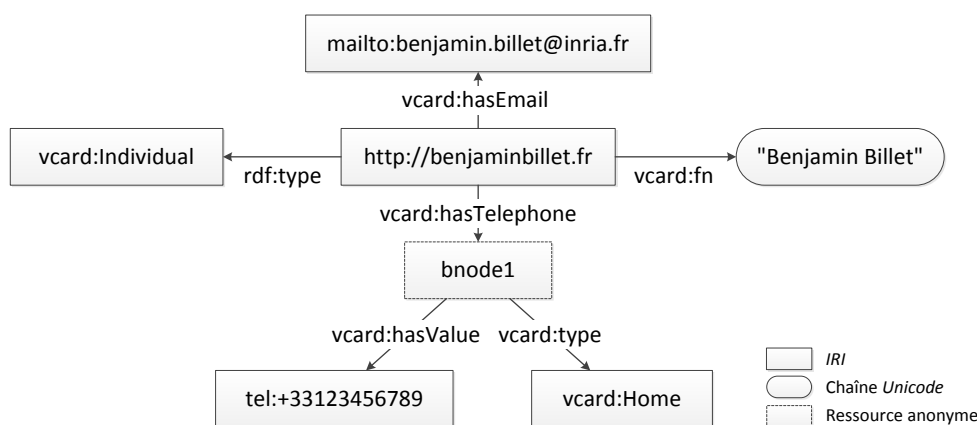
mailto:benjamin.billet@inria.fr

vcard:hasEmail

vcard:Individual

rdf:type

http://benjaminbillet.fr

vcard:fn

"Benjamin Billet"

vcard:hasTelephone

bnode1

vcard:hasValue

vcard:type

tel:+33123456789

vcard:Home

IRI

Chaîne Unicode

Ressource anonyme